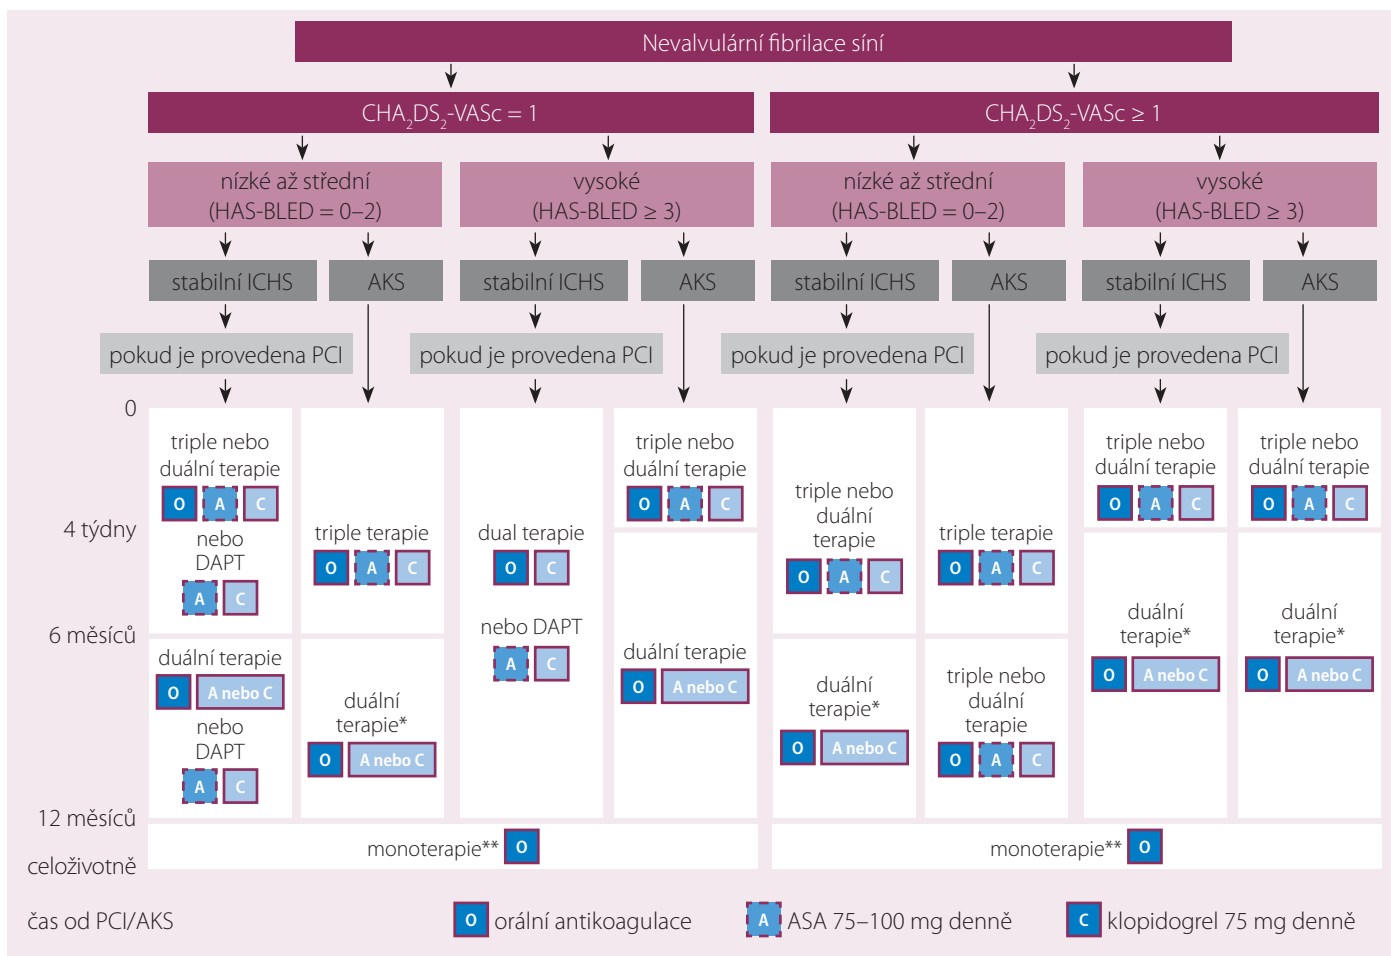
Nevalvulární fibrilace síní

$CHA_2DS_2$-VASc = 1

$CHA_2DS_2$-VASc ≥ 1

nízké až střední (HAS-BLED = 0–2)

vysoké (HAS-BLED ≥ 3)

nízké až střední (HAS-BLED = 0–2)

vysoké (HAS-BLED ≥ 3)

stabilní ICHS | AKS | stabilní ICHS | AKS | stabilní ICHS | AKS | stabilní ICHS | AKS

pokud je provedena PCI | pokud je provedena PCI | pokud je provedena PCI | pokud je provedena PCI

0

4 týdny

6 měsíců

12 měsíců

celoživotně

triple nebo duální terapie O A C
nebo DAPT A C
duální terapie O A nebo C
nebo DAPT A C

triple terapie O A C
duální terapie* O A nebo C

dual terapie O C
nebo DAPT A C

triple nebo duální terapie O A C
duální terapie O A nebo C

triple nebo duální terapie O A C
duální terapie* O A nebo C

triple terapie O A C
triple nebo duální terapie O A C

triple nebo duální terapie O A C
duální terapie* O A nebo C

triple nebo duální terapie O A C
duální terapie* O A nebo C

monoterapie** O

monoterapie** O

čas od PCI/AKS

O orální antikoagulace

A ASA 75–100 mg denně

C klopidogrel 75 mg denně